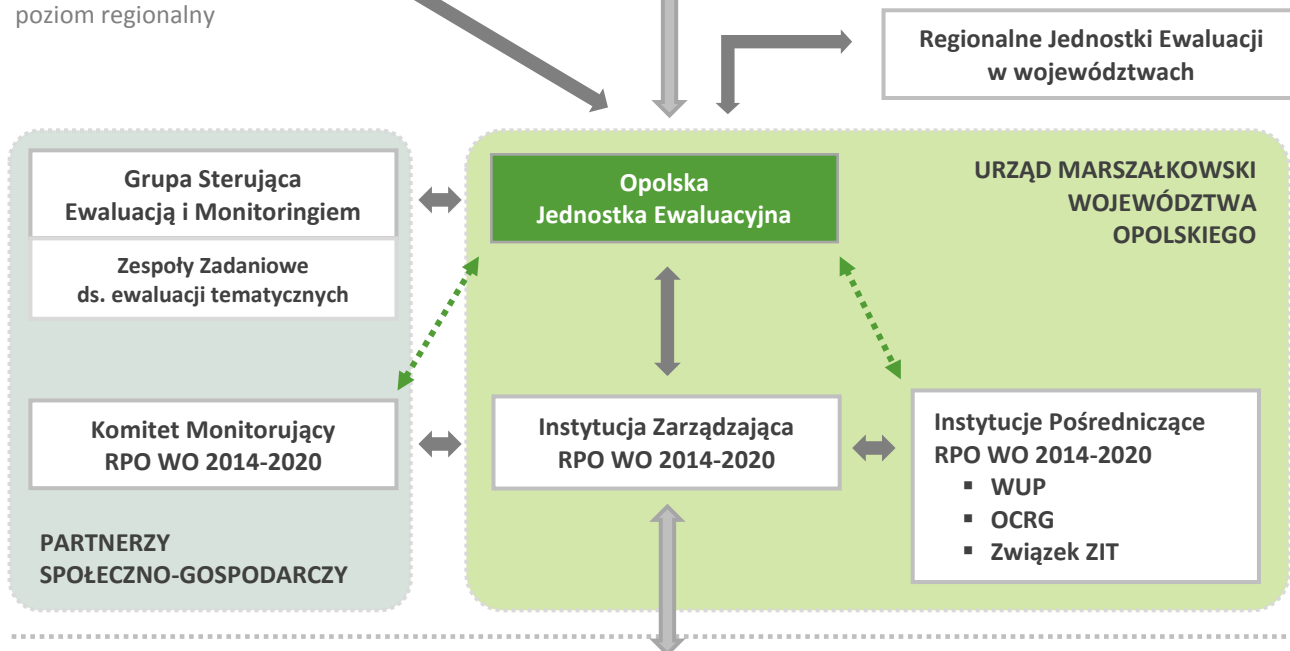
poziom regionalny

Regionalne Jednostki Ewaluacji w województwach

Grupa Sterująca Ewaluacją i Monitoringiem

Zespoły Zadaniowe ds. ewaluacji tematycznych

Opolska Jednostka Ewaluacyjna

URZĄD MARSZAŁKOWSKI WOJEWÓDZTWA OPOLSKIEGO

Komitet Monitorujący RPO WO 2014-2020

Instytucja Zarządzająca RPO WO 2014-2020

Instytucje Pośredniczące RPO WO 2014-2020
▪ WUP
▪ OCRG
▪ Związek ZIT

PARTNERZY SPOŁECZNO-GOSPODARCZY